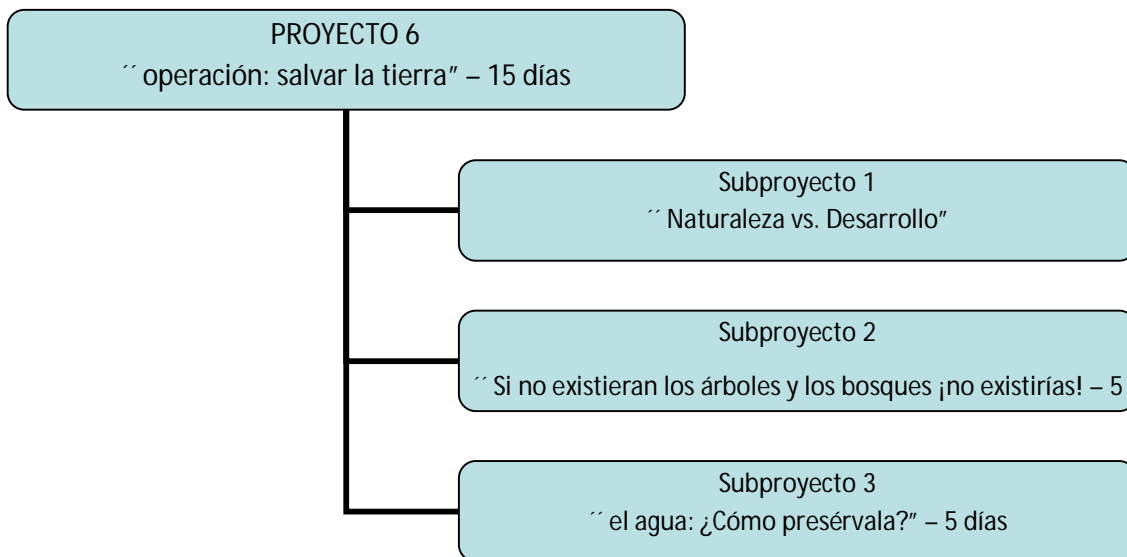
PROYECTO 6
´´ operación: salvar la tierra" – 15 días

Subproyecto 1
´´ Naturaleza vs. Desarrollo"

Subproyecto 2
´´ Si no existieran los árboles y los bosques ¡no existirías! – 5

Subproyecto 3
´´ el agua: ¿Cómo presérvala?" – 5 días